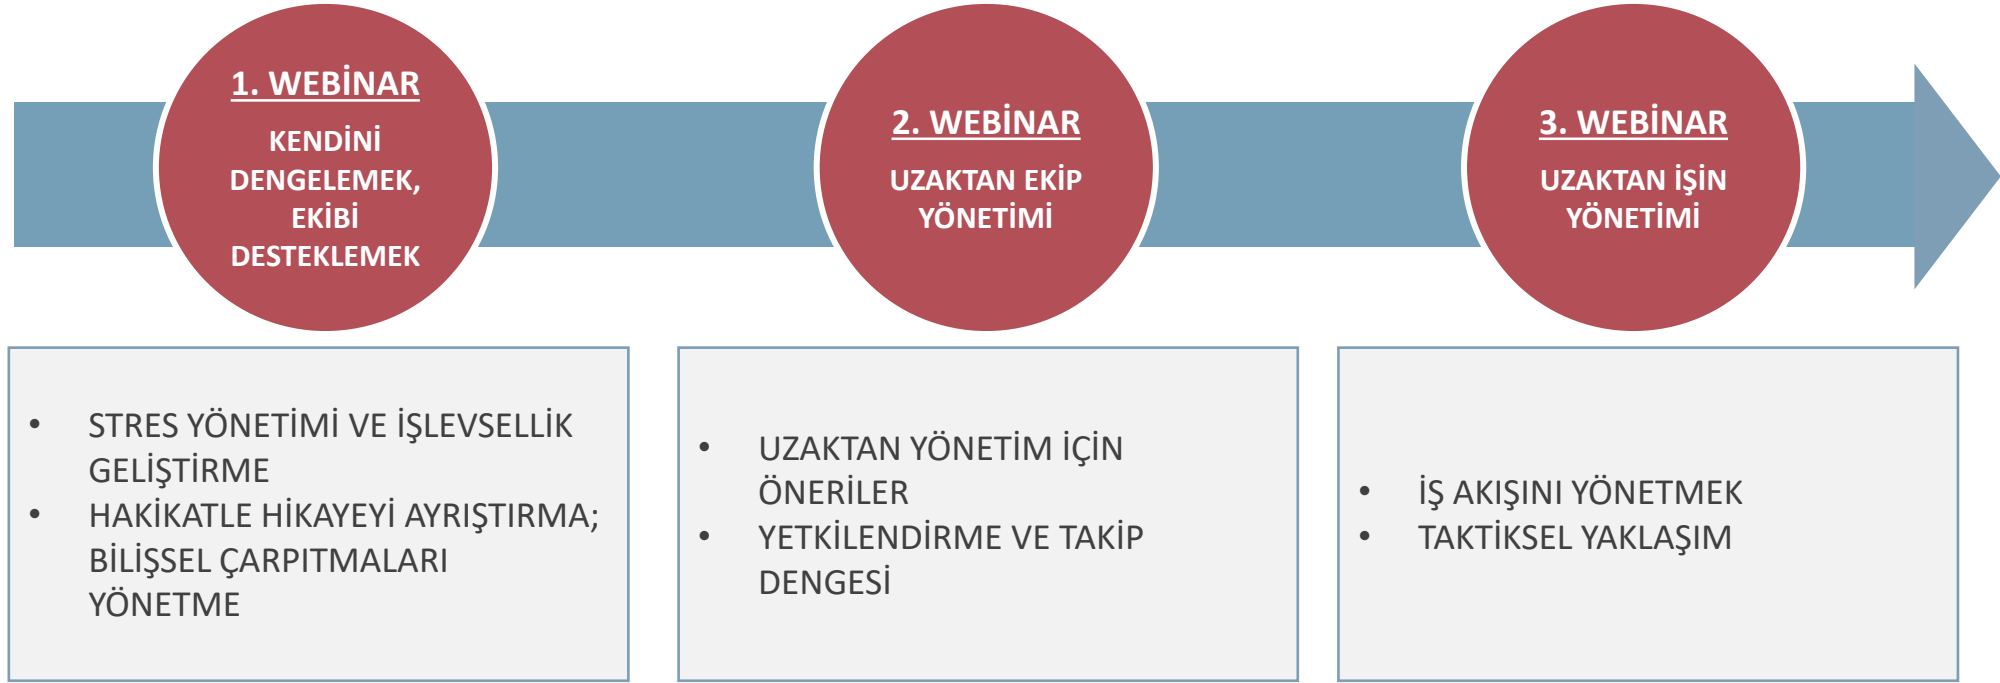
1. WEBİNAR

KENDİNİ DENGELEMEK, EKİBİ DESTEKLEMEK

2. WEBİNAR

UZAKTAN EKİP YÖNETİMİ

3. WEBİNAR

UZAKTAN İŞİN YÖNETİMİ

- STRES YÖNETİMİ VE İŞLEVSELLİK GELİŞTİRME
- HAKİKATLE HİKAYEYİ AYRIŞTIRMA; BİLİŞSEL ÇARPITMALARI YÖNETME

- UZAKTAN YÖNETİM İÇİN ÖNERİLER
- YETKİLENDİRME VE TAKİP DENGESİ

- İŞ AKIŞINI YÖNETMEK
- TAKTİKSEL YAKLAŞIM